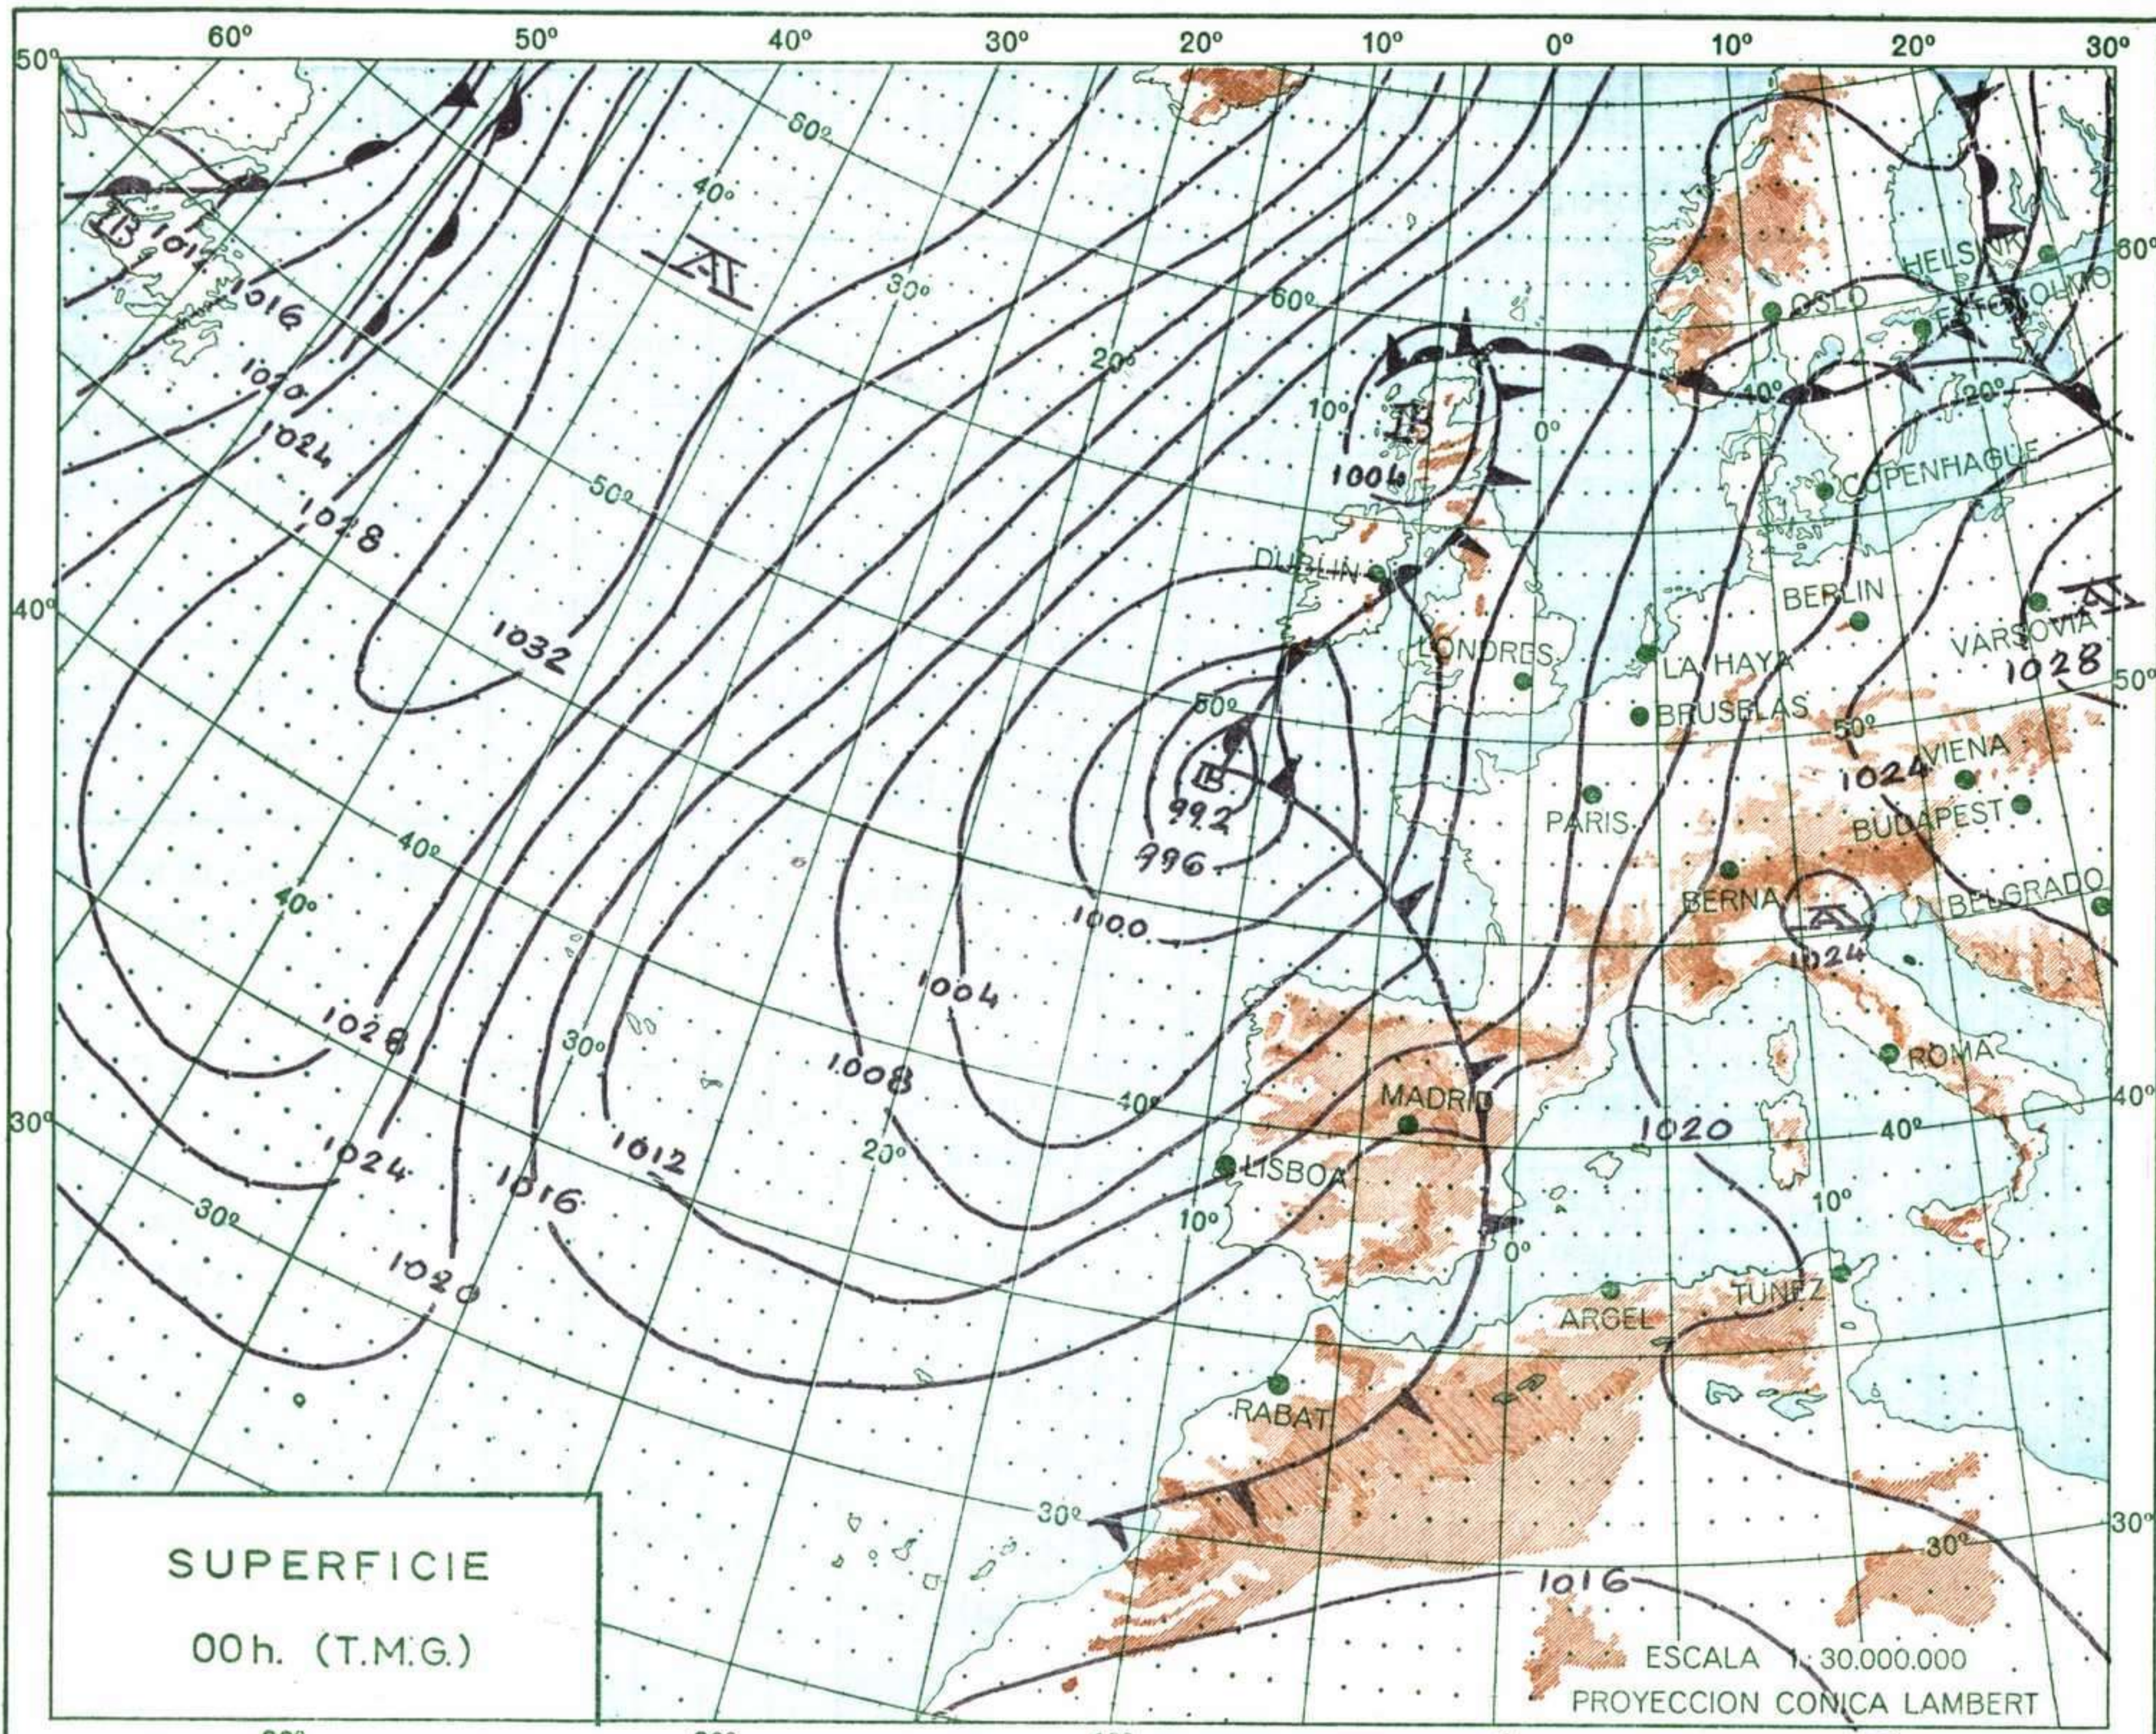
60° 50° 40° 30° 20° 10° 0° 10° 20° 30°

50° 40° 30°

60° 50° 40° 30°

60° 40° 30° 20° 60° 10° 0° 50° 40° 30° 20° 10° 0° 40° 10° 30° 20° 50° 40° 30° 40° 60° 40° 20°

B 1012 1016 1020 1024 1028 1032 1028 1024 1016 1020 1012 1008 1004 1000 996 992 1004 1020 1024 1024 1028 1016

A A A

B B B

HELSINKI
ESTOCOLMO
OSLO
COPENHAGUE
DUBLIN
BERLIN
VARSOVIA
LONDRES
LA HAYA
BRUSELAS
VIENA
PARIS
BUDAPEST
BERNA
BELGRADO
ROMA
MADRID
LISBOA
ARGEL
TUNEZ
RABAT

SUPERFICIE
00h. (T.M.G.)

ESCALA 1: 30.000.000
PROYECCION CONICA LAMBERT